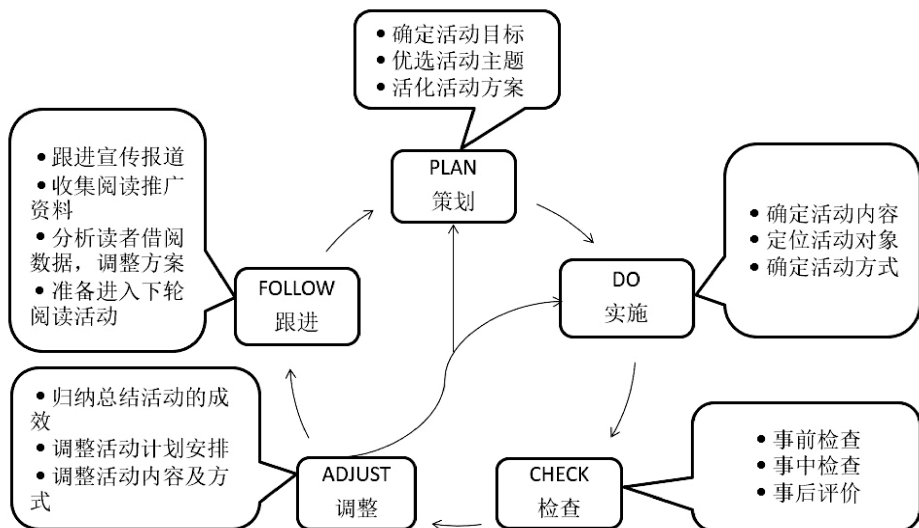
• 确定活动目标
• 优选活动主题
• 活化活动方案

PLAN
策划

• 跟进宣传报道
• 收集阅读推广资料
• 分析读者借阅数据，调整方案
• 准备进入下轮阅读活动

FOLLOW
跟进

• 确定活动内容
• 定位活动对象
• 确定活动方式

DO
实施

• 归纳总结活动的成效
• 调整活动计划安排
• 调整活动内容及方式

ADJUST
调整

CHECK
检查

• 事前检查
• 事中检查
• 事后评价